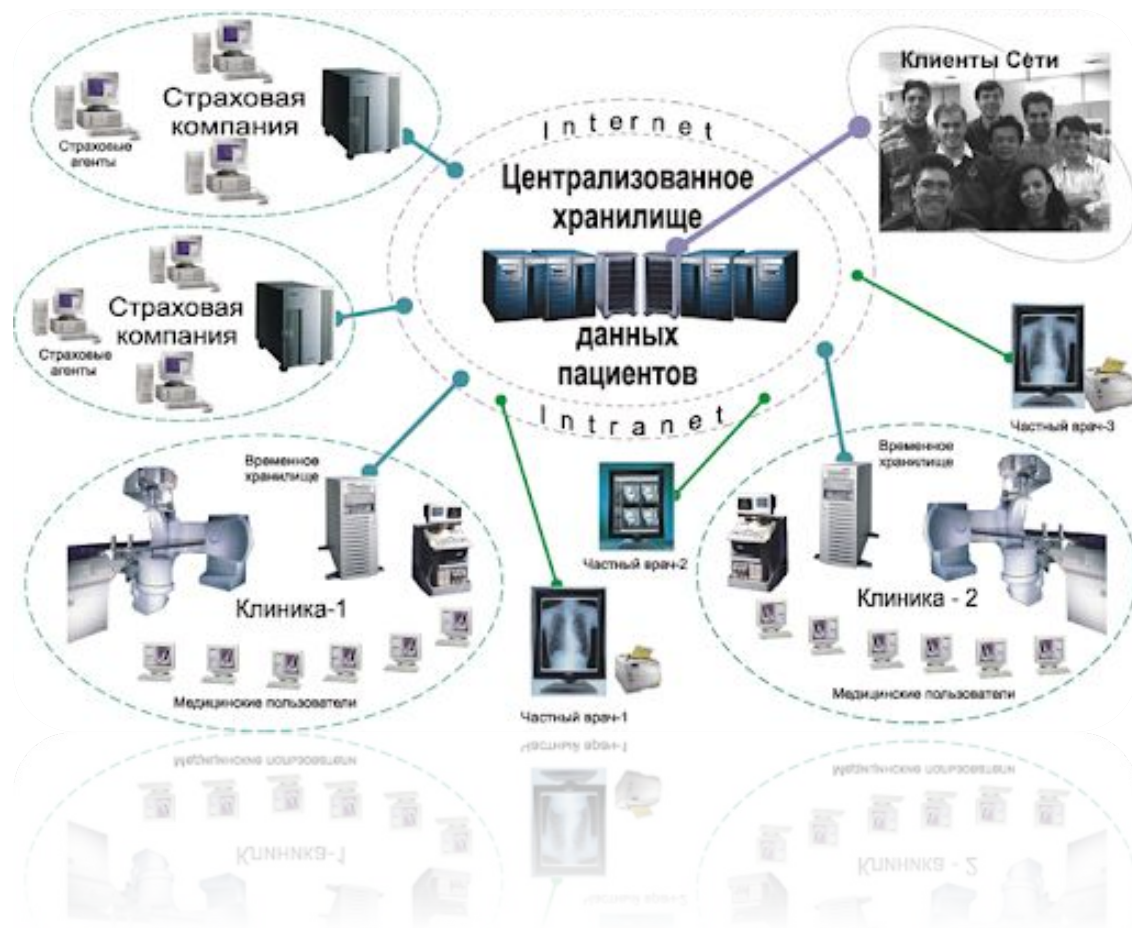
Страховая компания

Страховые агенты

Internet

Клиенты Сети

Централизованное хранилище

данных пациентов

Страховая компания

Страховые агенты

Intranet

Временное хранилище

Частный врач-3

Временное хранилище

Частный врач-2

Клиника-1

Клиника - 2

Медицинские пользователи

Медицинские пользователи

Частный врач-1